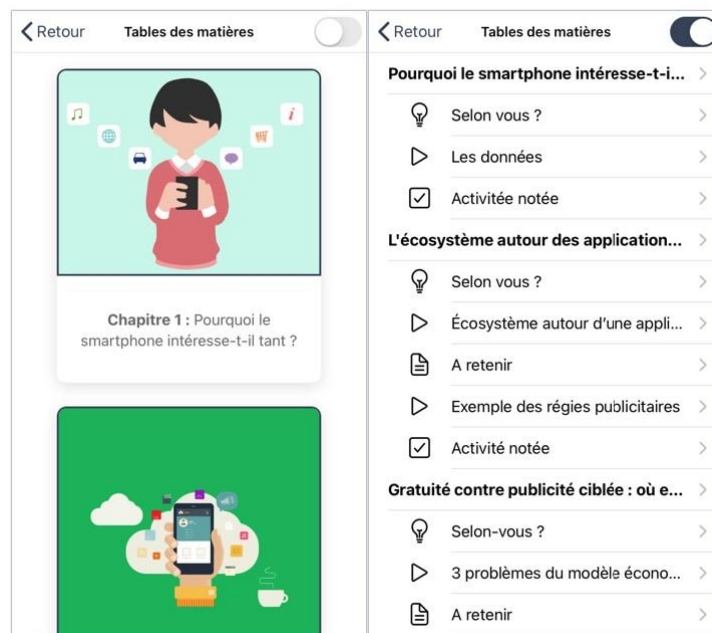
Retour

Tables des matières

Chapitre 1 : Pourquoi le smartphone intéresse-t-il tant ?

Retour

Tables des matières

Pourquoi le smartphone intéresse-t-i...

Selon vous ?

Les données

Activitée notée

L'écosystème autour des application...

Selon vous ?

Écosystème autour d'une appli...

A retenir

Exemple des régies publicitaires

Activité notée

Gratuité contre publicité ciblée : où e...

Selon-vous ?

3 problèmes du modèle écono...

A retenir